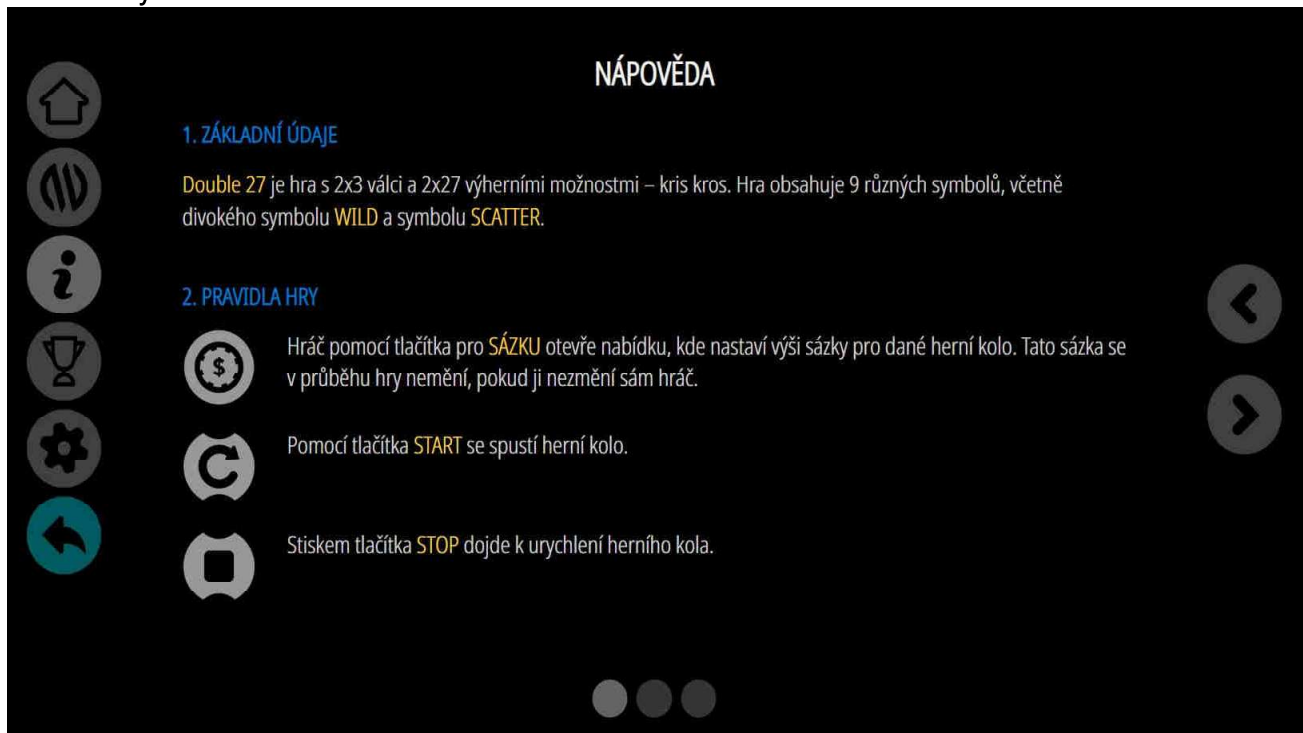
NÁPOVĚDA

1. ZÁKLADNÍ ÚDAJE

Double 27 je hra s 2x3 válci a 2x27 výherními možnostmi – kris kros. Hra obsahuje 9 různých symbolů, včetně divokého symbolu WILD a symbolu SCATTER.

2. PRAVIDLA HRY

Hráč pomocí tlačítka pro SÁZKU otevře nabídku, kde nastaví výši sázky pro dané herní kolo. Tato sázka se v průběhu hry nemění, pokud ji nezmění sám hráč.

Pomocí tlačítka START se spustí herní kolo.

Stiskem tlačítka STOP dojde k urychlení herního kola.